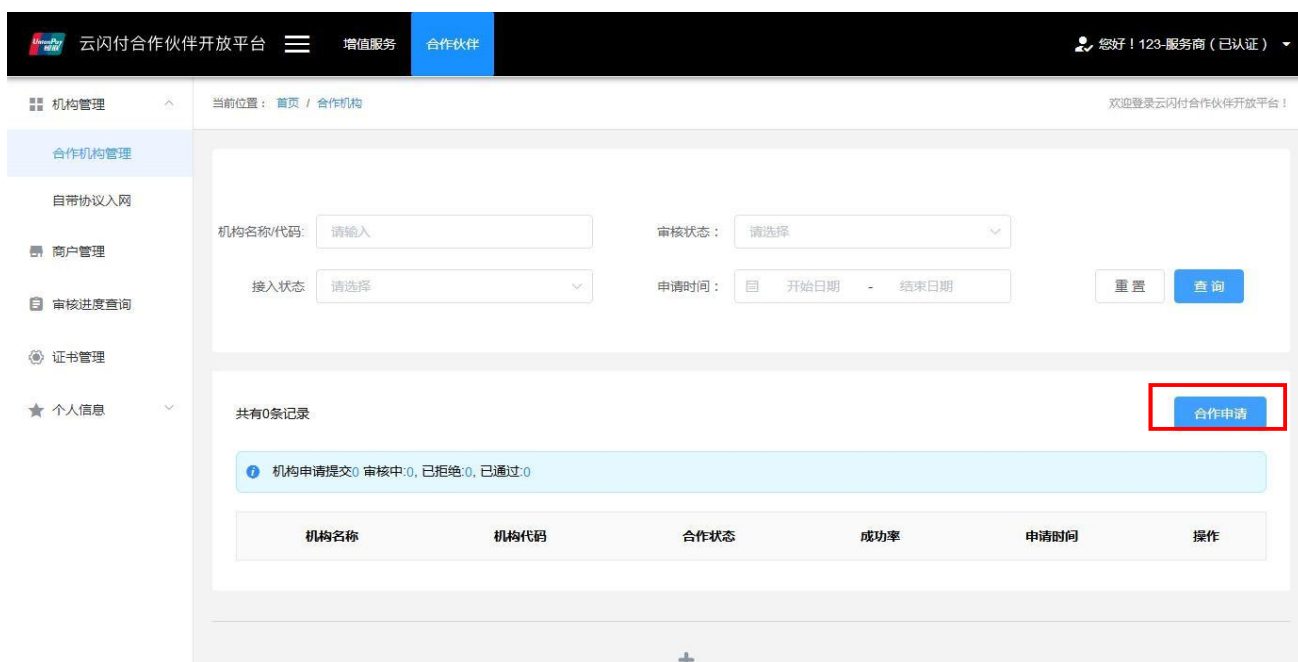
UnionPay 银联 云闪付合作伙伴开放平台 增值服务 合作伙伴 您好！123-服务商（已认证）

机构管理
合作机构管理
自带协议入网
商户管理
审核进度查询
证书管理
个人信息

当前位置：首页 / 合作机构

欢迎登录云闪付合作伙伴开放平台！

机构名称/代码: 请输入
审核状态： 请选择
接入状态 请选择
申请时间： 开始日期 - 结束日期
重置 查询

共有0条记录
合作申请

机构申请提交0 审核中:0, 已拒绝:0, 已通过:0

| 机构名称 | 机构代码 | 合作状态 | 成功率 | 申请时间 | 操作 |
|---|---|---|---|---|---|